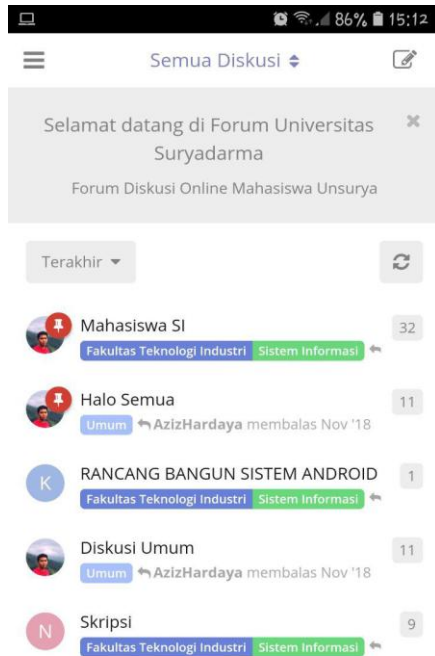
86% 15:12

Semua Diskusi

Selamat datang di Forum Universitas Suryadarma

Forum Diskusi Online Mahasiswa Unsurya

Terakhir

Mahasiswa SI
Fakultas Teknologi Industri Sistem Informasi
32

Halo Semua
Umum AzizHardaya membalas Nov '18
11

K
RANCANG BANGUN SISTEM ANDROID
Fakultas Teknologi Industri Sistem Informasi
1

Diskusi Umum
Umum AzizHardaya membalas Nov '18
11

N
Skripsi
Fakultas Teknologi Industri Sistem Informasi
9